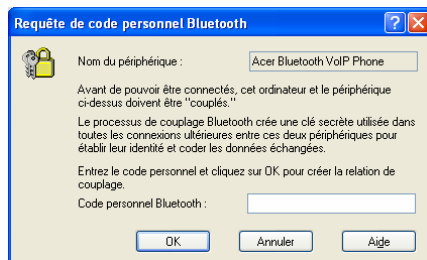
Requête de code personnel Bluetooth

Nom du périphérique : Acer Bluetooth VoIP Phone

Avant de pouvoir être connectés, cet ordinateur et le périphérique ci-dessus doivent être "couplés."

Le processus de couplage Bluetooth crée une clé secrète utilisée dans toutes les connexions ultérieures entre ces deux périphériques pour établir leur identité et coder les données échangées.

Entrez le code personnel et cliquez sur OK pour créer la relation de couplage.

Code personnel Bluetooth :

OK Annuler Aide